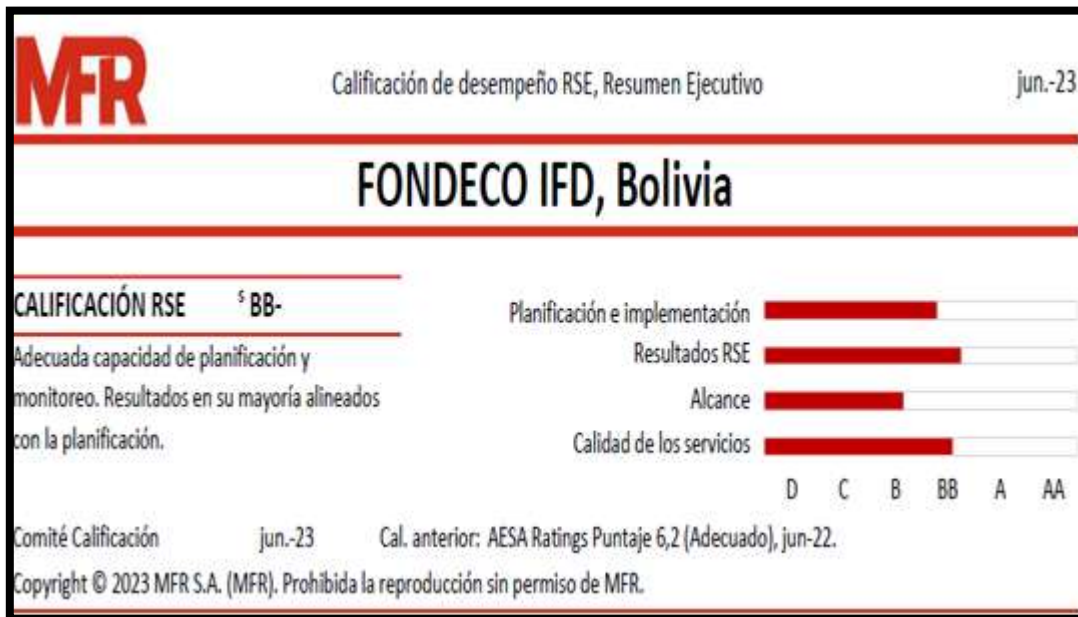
MFR

Calificación de desempeño RSE, Resumen Ejecutivo

jun.-23

FONDECO IFD, Bolivia

CALIFICACIÓN RSE $^{S}$ BB-

Adecuada capacidad de planificación y monitoreo. Resultados en su mayoría alineados con la planificación.

Planificación e implementación
Resultados RSE
Alcance
Calidad de los servicios

D C B BB A AA

Comité Calificación jun.-23 Cal. anterior: AESA Ratings Puntaje 6,2 (Adecuado), jun-22.

Copyright © 2023 MFR S.A. (MFR). Prohibida la reproducción sin permiso de MFR.